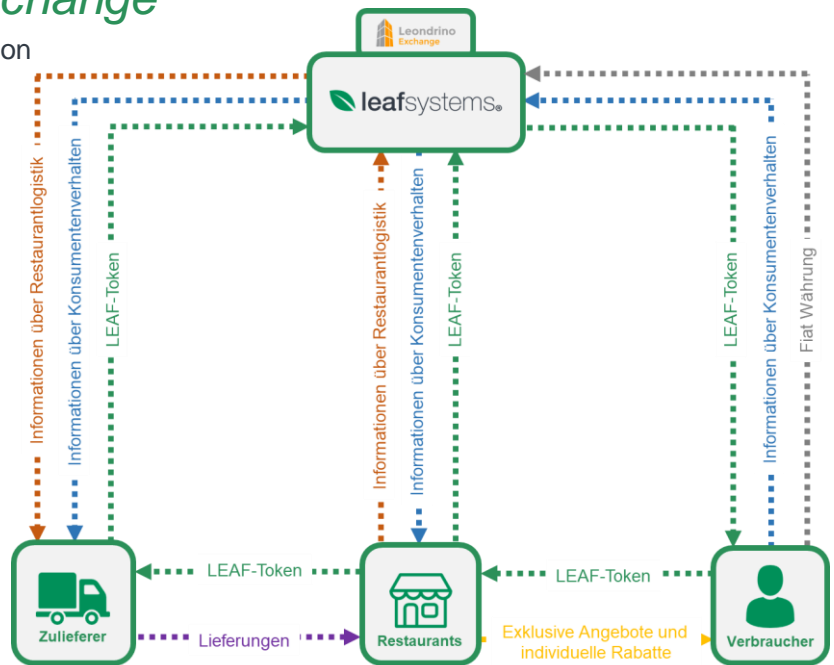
change
on

Leondrino Exchange

leafsystems®

Informationen über Restaurantlogistik

Informationen über Konsumentenverhalten

LEAF-Token

Informationen über Restaurantlogistik

Informationen über Konsumentenverhalten

LEAF-Token

LEAF-Token

Informationen über Konsumentenverhalten

Fiat Währung

Zulieferer

LEAF-Token

Lieferungen

Restaurants

LEAF-Token

Exklusive Angebote und individuelle Rabatte

Verbraucher